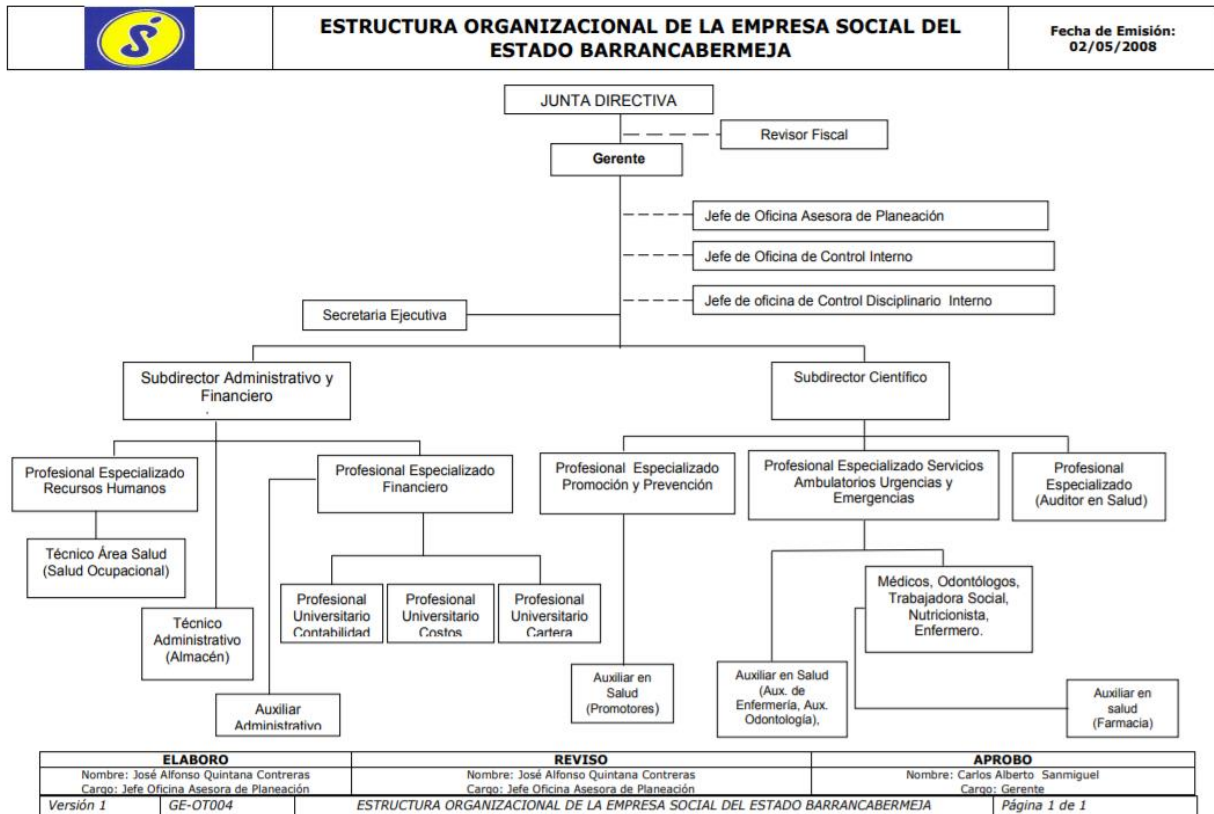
ESTRUCTURA ORGANIZACIONAL DE LA EMPRESA SOCIAL DEL ESTADO BARRANCABERMEJA

Fecha de Emisión: 02/05/2008

JUNTA DIRECTIVA

Revisor Fiscal

Gerente

Jefe de Oficina Asesora de Planeación

Jefe de Oficina de Control Interno

Jefe de oficina de Control Disciplinario Interno

Secretaria Ejecutiva

Subdirector Administrativo y Financiero

Subdirector Científico

Profesional Especializado Recursos Humanos

Profesional Especializado Financiero

Profesional Especializado Promoción y Prevención

Profesional Especializado Servicios Ambulatorios Urgencias y Emergencias

Profesional Especializado (Auditor en Salud)

Técnico Área Salud (Salud Ocupacional)

Técnico Administrativo (Almacén)

Profesional Universitario Contabilidad

Profesional Universitario Costos

Profesional Universitario Cartera

Auxiliar Administrativo

Auxiliar en Salud (Promotores)

Médicos, Odontólogos, Trabajadora Social, Nutricionista, Enfermero.

Auxiliar en Salud (Aux. de Enfermería, Aux. Odontología),

Auxiliar en salud (Farmacia)

| ELABORO | REVISO | APROBO |
|---|---|---|
| Nombre: José Alfonso Quintana Contreras<br>Cargo: Jefe Oficina Asesora de Planeación | Nombre: José Alfonso Quintana Contreras<br>Cargo: Jefe Oficina Asesora de Planeación | Nombre: Carlos Alberto Sanmiguel<br>Cargo: Gerente |

| Versión 1 | GE-OT004 | ESTRUCTURA ORGANIZACIONAL DE LA EMPRESA SOCIAL DEL ESTADO BARRANCABERMEJA | Página 1 de 1 |
|---|---|---|---|